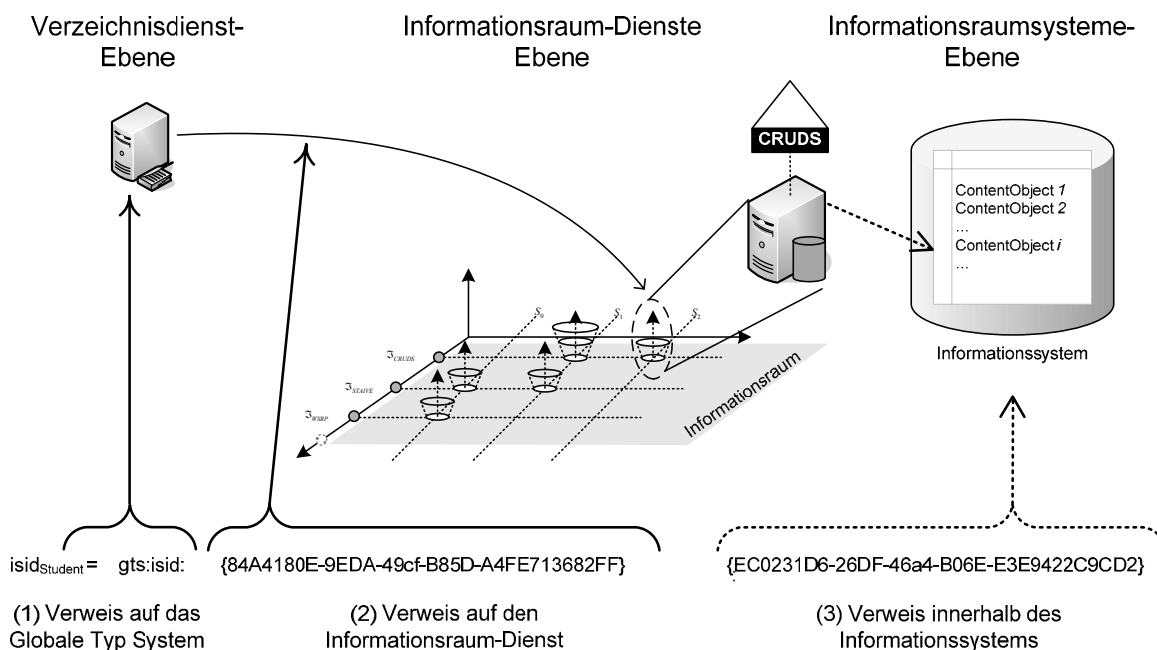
Verzeichnisdienst-Ebene

Informationsraum-Dienste Ebene

Informationsraumsysteme-Ebene

CRUDS

ContentObject 1
ContentObject 2
...
ContentObject $i$
...

Informationssystem

$\mathfrak{I}_{CRUDS}$
$\mathfrak{I}_{STAIVE}$
$\mathfrak{I}_{WSRP}$
$\mathcal{S}_0$
$\mathcal{S}_1$
$\mathcal{S}_2$

Informationsraum

isid$_{\text{Student}}$ = gts:isid: {84A4180E-9EDA-49cf-B85D-A4FE713682FF} {EC0231D6-26DF-46a4-B06E-E3E9422C9CD2}

(1) Verweis auf das Globale Typ System

(2) Verweis auf den Informationsraum-Dienst

(3) Verweis innerhalb des Informationssystems